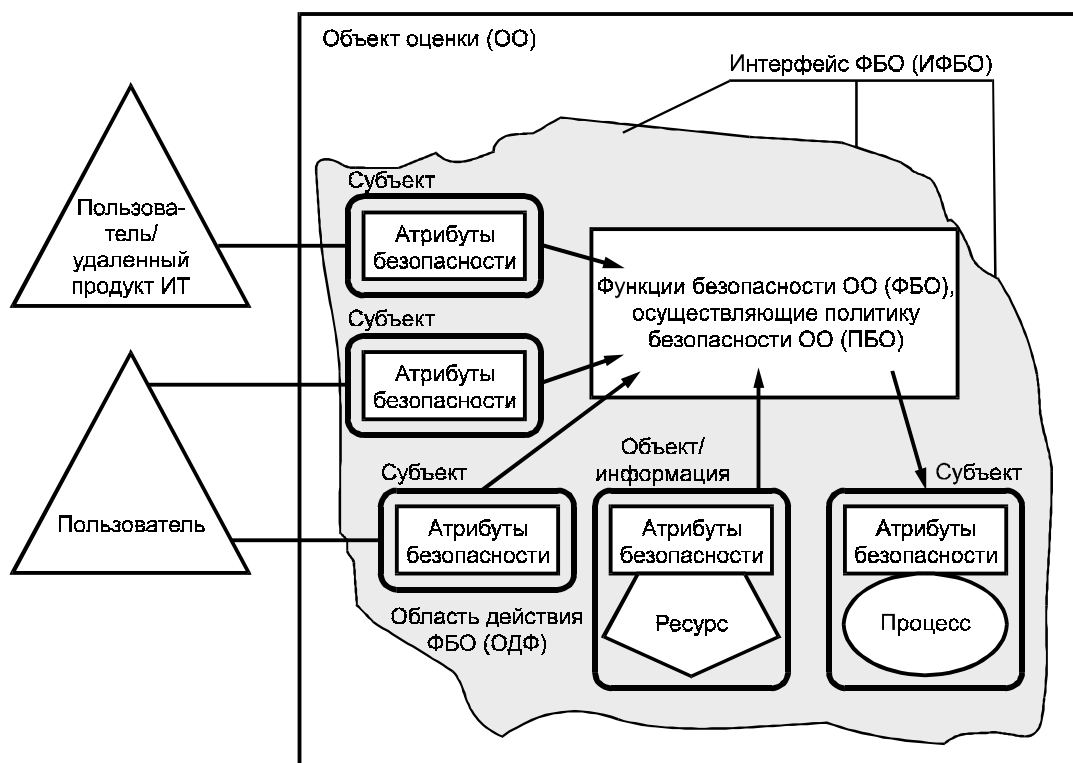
Объект оценки (ОО)

Интерфейс ФБО (ИФБО)

Пользователь/удаленный продукт ИТ

Субъект

Атрибуты безопасности

Функции безопасности ОО (ФБО), осуществляющие политику безопасности ОО (ПБО)

Субъект

Атрибуты безопасности

Пользователь

Субъект

Атрибуты безопасности

Объект/информация

Атрибуты безопасности

Ресурс

Субъект

Атрибуты безопасности

Процесс

Область действия ФБО (ОДФ)